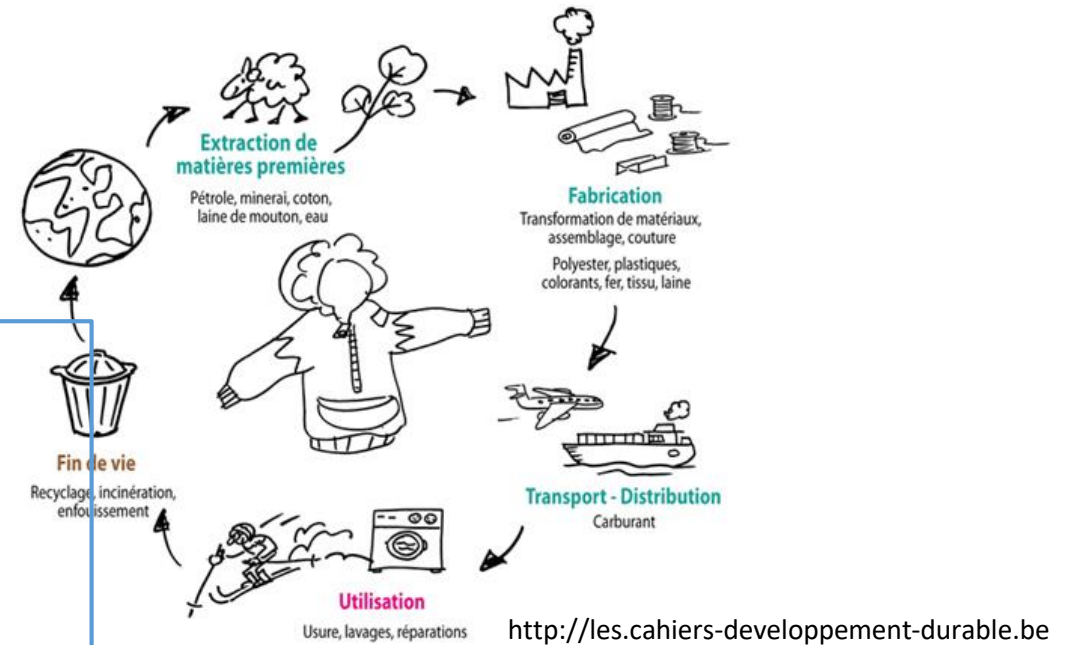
Extraction de matières premières

Pétrole, minerai, coton, laine de mouton, eau

Fabrication

Transformation de matériaux, assemblage, couture

Polyester, plastiques, colorants, fer, tissu, laine

Transport - Distribution

Carburant

Utilisation

Usure, lavages, réparations

Fin de vie

Recyclage, incinération, enfouissement

http://les.cahiers-developpement-durable.be